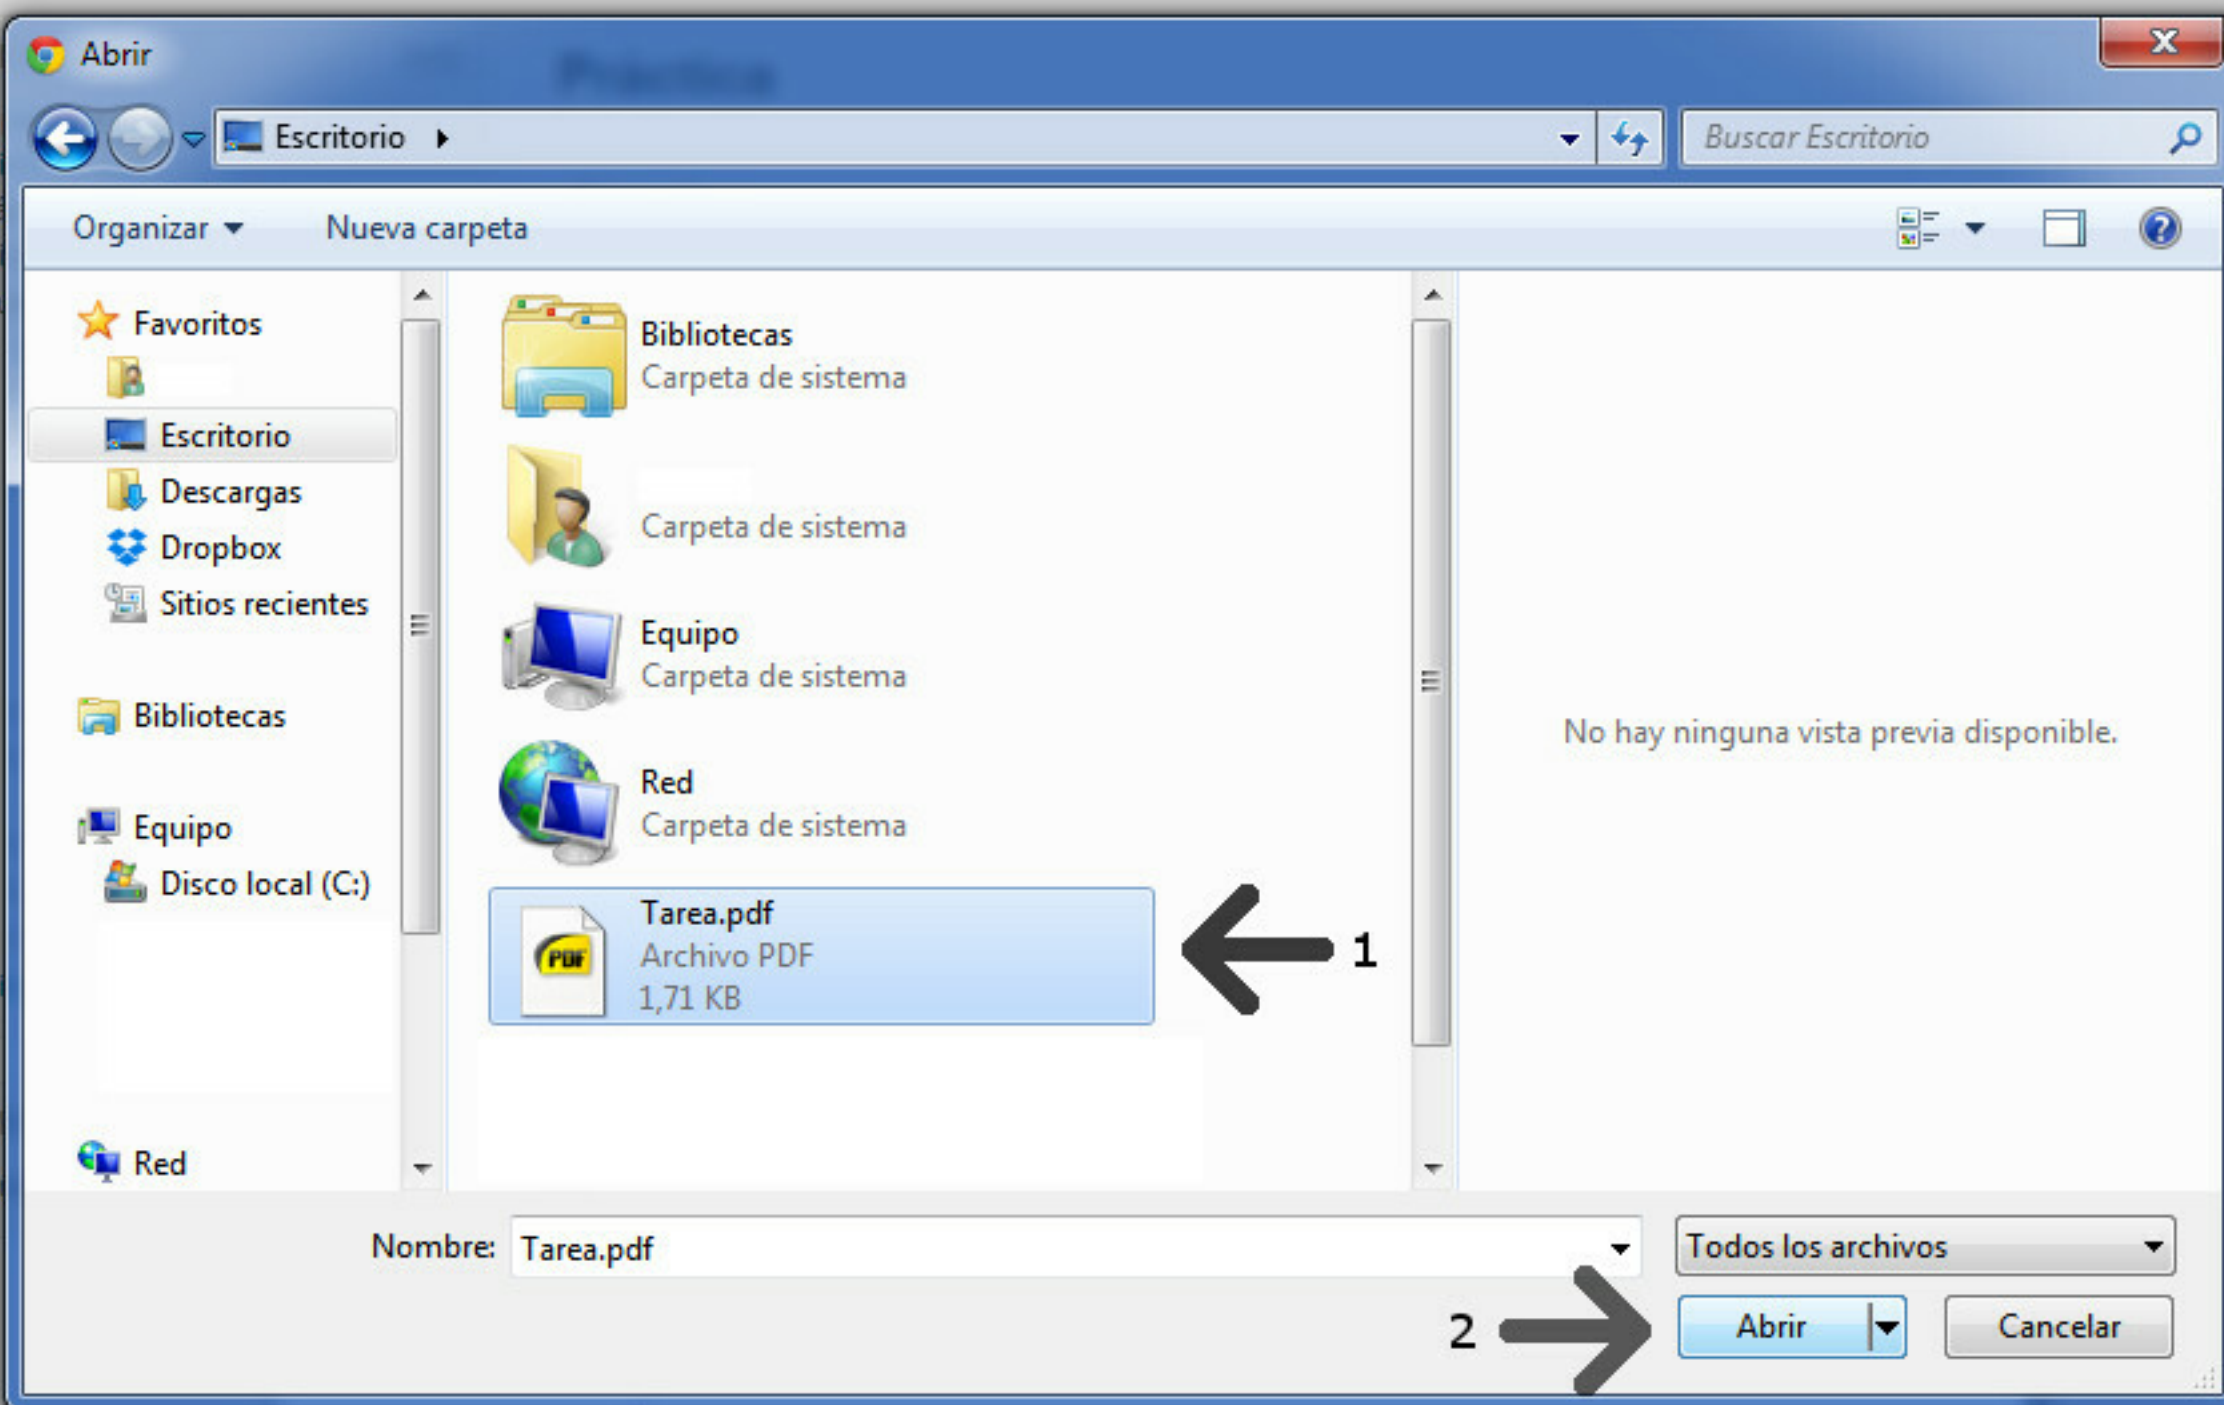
Abrir

Escritorio

Buscar Escritorio

Organizar

Nueva carpeta

Favoritos

Escritorio

Descargas

Dropbox

Sitios recientes

Bibliotecas

Equipo

Disco local (C:)

Red

Bibliotecas
Carpeta de sistema

Carpeta de sistema

Equipo
Carpeta de sistema

Red
Carpeta de sistema

Tarea.pdf
Archivo PDF
1,71 KB

1

No hay ninguna vista previa disponible.

Nombre: Tarea.pdf

Todos los archivos

2

Abrir

Cancelar